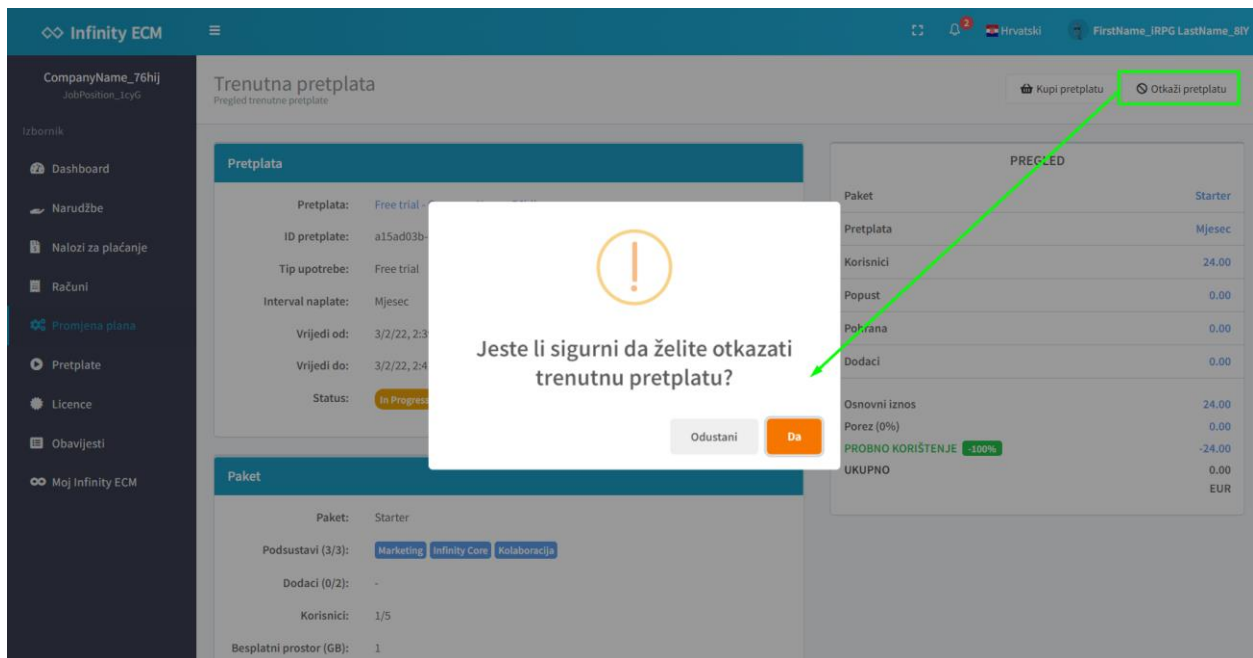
Infinity ECM

2 Hrvatski FirstName_IRPG LastName_8IY

CompanyName_76hij
JobPosition_1cyG

Izbornik

Dashboard
Narudžbe
Nalozi za plaćanje
Računi
Promjena plana
Pretplate
Licence
Obavijesti
Moj Infinity ECM

Trenutna pretplata
Pregled trenutne pretplate

Kupi pretplatu
Otkaži pretplatu

Pretplata

Pretplata: Free trial - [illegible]
ID pretplate: a15ad03b-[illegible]
Tip upotrebe: Free trial
Interval naplate: Mjesec
Vrijedi od: 3/2/22, 2:3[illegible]
Vrijedi do: 3/2/22, 2:4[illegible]
Status: In Progress

Paket

Paket: Starter
Podsustavi (3/3): Marketing Infinity Core Kolaboracija
Dodaci (0/2): -
Korisnici: 1/5
Besplatni prostor (GB): 1

PREGLED

| | |
|---|---|
| Paket | Starter |
| Pretplata | Mjesec |
| Korisnici | 24.00 |
| Popust | 0.00 |
| Pohrana | 0.00 |
| Dodaci | 0.00 |

Osnovni iznos 24.00
Porez (0%) 0.00
PROBNO KORIŠTENJE -100% -24.00
UKUPNO 0.00
EUR

Jeste li sigurni da želite otkazati trenutnu pretplatu?

Odustani
Da